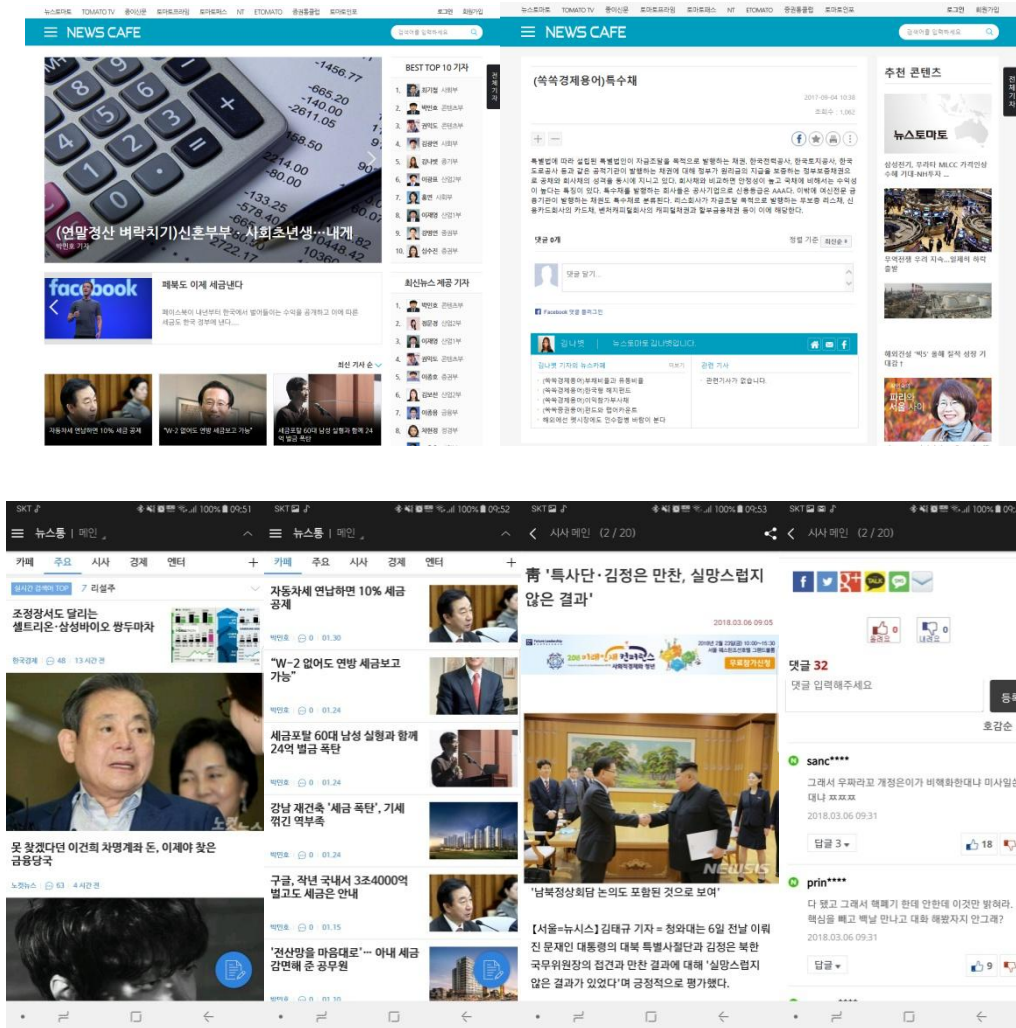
뉴스토마토 TOMATO TV 증이신문 토마토프라임 토마토패스 NT ETOMATO 증권통클럽 토마토인포 로그인 회원가입

NEWS CAFE

(연말정산 벼락치기)신혼부부 · 사회초년생…내게

BEST TOP 10 기자

페북도 이제 세금낸다

페이스북이 내년부터 한국에서 벌어들이는 수익을 공개하고 이에 따른 세금도 한국 정부에 낸다....

최신뉴스 제공 기자

최신 기사 순

자동차세 연납하면 10% 세금 공제

"W-2 없어도 연방 세금보고 가능"

세금포탈 60대 남성 실형과 함께 24억 벌금 폭탄

뉴스토마토 TOMATO TV 증이신문 토마토프라임 토마토패스 NT ETOMATO 증권통클럽 토마토인포 로그인 회원가입

NEWS CAFE

(쏙쏙경제용어)특수채

2017-09-04 10:38

추천 콘텐츠

뉴스토마토

댓글 0개

댓글 달기...

Facebook 댓글 플러그인

김나볏 뉴스토마토 김나볏입니다.

관련 기사

관련기사가 없습니다.

SKT 100% 09:51
뉴스통 | 메인
카페 주요 시사 경제 엔터
실시간 검색어 TOP 7 리설주
조정장서도 달리는 셀트리온·삼성바이오 쌍두마차
한국경제 48 13 시간 전
못 찾겠다던 이건희 차명계좌 돈, 이제야 찾은 금융당국
노컷뉴스 63 4 시간 전

SKT 100% 09:52
뉴스통 | 메인
카페 주요 시사 경제 엔터
자동차세 연납하면 10% 세금 공제
박인호 0 01.30
"W-2 없어도 연방 세금보고 가능"
박인호 0 01.24
세금포탈 60대 남성 실형과 함께 24억 벌금 폭탄
박인호 0 01.24
강남 재건축 '세금 폭탄', 기세 꺾긴 역부족
박인호 0 01.24
구글, 작년 국내서 3조4000억 벌고도 세금은 안내
박인호 0 01.15
'전산망을 마음대로'… 아내 세금 감면해 준 공무원

SKT 100% 09:53
시사 메인 (2 / 20)
靑 '특사단·김정은 만찬, 실망스럽지 않은 결과'
2018.03.06 09:05
'남북정상회담 논의도 포함된 것으로 보여'
【서울=뉴시스】김태규 기자 = 청와대는 6일 전날 이뤄진 문재인 대통령의 대북 특별사절단과 김정은 북한 국무위원장의 접견과 만찬 결과에 대해 '실망스럽지 않은 결과가 있었다'며 긍정적으로 평가했다.

SKT
시사 메인 (2 / 20)
0 0
댓글 32
댓글 입력해주세요
등록
호감순
sanc****
그래서 우짜라고 개정은이가 비핵화한대나 미사일 대나 ㅉㅉㅉ
2018.03.06 09:31
답글 3 18
prin****
다 됐고 그래서 핵폐기 한대 안한대 이것만 밝혀라. 핵심을 빼고 백날 만나고 대화 해봤자지 안그래?
2018.03.06 09:31
답글 9